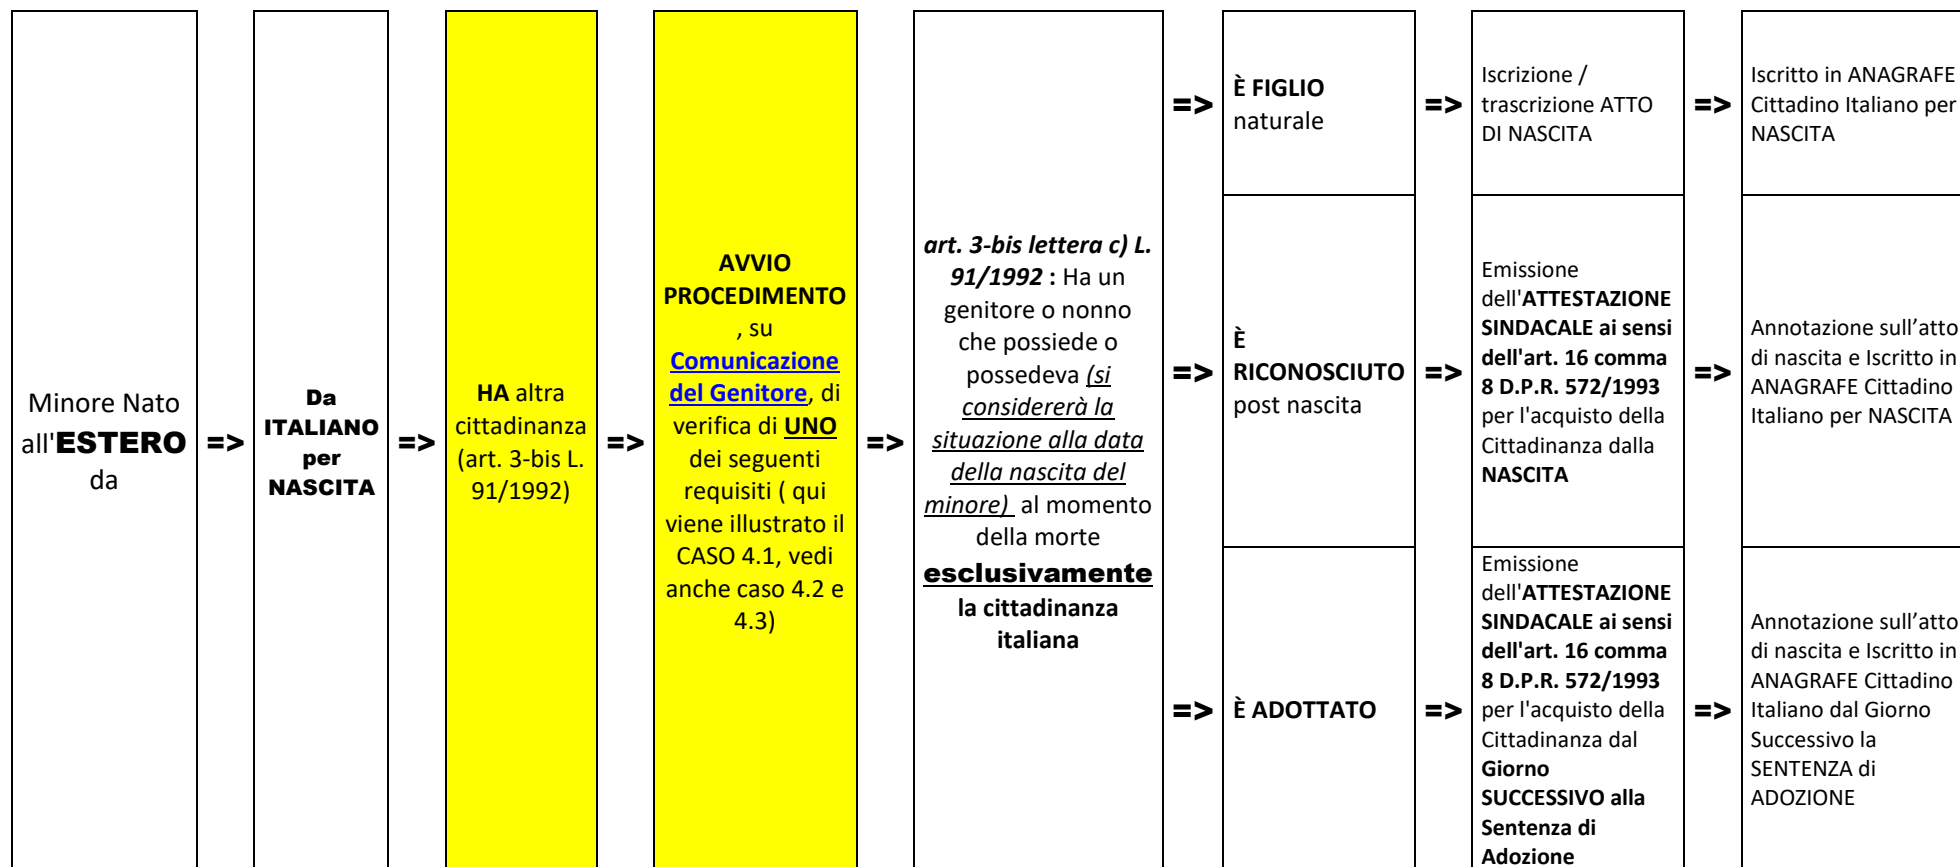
Minore Nato all'**ESTERO** da

=>

**Da ITALIANO per NASCITA**

=>

**HA** altra cittadinanza (art. 3-bis L. 91/1992)

=>

**AVVIO PROCEDIMENTO**, su **Comunicazione del Genitore**, di verifica di **UNO** dei seguenti requisiti ( qui viene illustrato il CASO 4.1, vedi anche caso 4.2 e 4.3)

=>

***art. 3-bis lettera c) L. 91/1992*** **:** Ha un genitore o nonno che possiede o possedeva *(si considererà la situazione alla data della nascita del minore)* al momento della morte **esclusivamente la cittadinanza italiana**

| | | | | | |
|---|---|---|---|---|---|
| => | **È FIGLIO** naturale | => | Iscrizione / trascrizione ATTO DI NASCITA | => | Iscritto in ANAGRAFE Cittadino Italiano per NASCITA |
| => | **È RICONOSCIUTO** post nascita | => | Emissione dell'**ATTESTAZIONE SINDACALE ai sensi dell'art. 16 comma 8 D.P.R. 572/1993** per l'acquisto della Cittadinanza dalla **NASCITA** | => | Annotazione sull'atto di nascita e Iscritto in ANAGRAFE Cittadino Italiano per NASCITA |
| => | **È ADOTTATO** | => | Emissione dell'**ATTESTAZIONE SINDACALE ai sensi dell'art. 16 comma 8 D.P.R. 572/1993** per l'acquisto della Cittadinanza dal **Giorno SUCCESSIVO alla Sentenza di Adozione** | => | Annotazione sull'atto di nascita e Iscritto in ANAGRAFE Cittadino Italiano dal Giorno Successivo la SENTENZA di ADOZIONE |